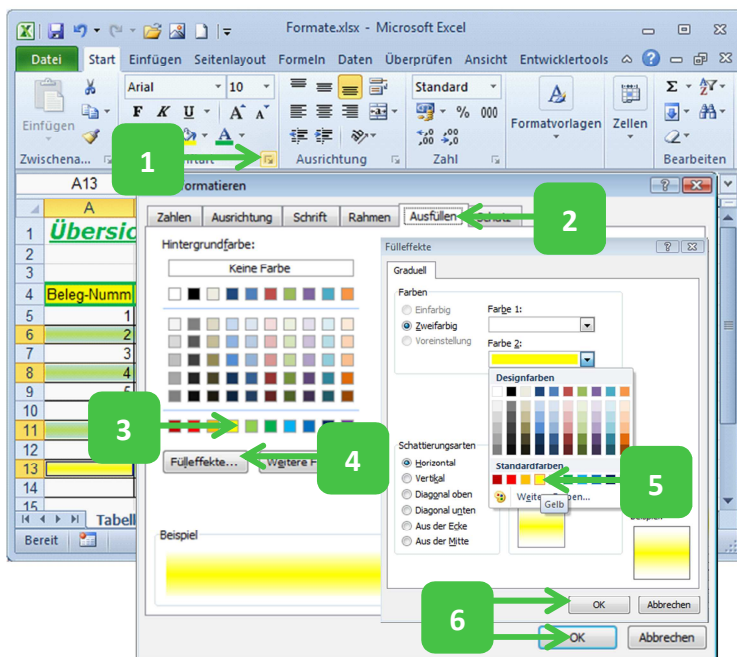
Formate.xlsx - Microsoft Excel

Datei Start Einfügen Seitenlayout Formeln Daten Überprüfen Ansicht Entwicklertools

Einfügen
Zwischena...
Arial 10
F K U
A A
Ausrichtung
Standard
% 000
Zahl
Formatvorlagen
Zellen
Bearbeiten

A13
A
1 Übersic
2
3
4 Beleg-Numm
5 1
6 2
7 3
8 4
9 5
10
11
12
13
14
15
Tabell
Bereit

1
2
3
4
5
6

Zellen formatieren
Zahlen Ausrichtung Schrift Rahmen Ausfüllen Schutz
Hintergrundfarbe:
Keine Farbe
Fülleffekte... Weitere F
Beispiel

Fülleffekte
Graduell
Farben
Einfarbig
Zweifarbig
Voreinstellung
Farbe 1:
Farbe 2:
Designfarben
Standardfarben
Weitere Farben...
Gelb
Schattierungsarten
Horizontal
Vertikal
Diagonal oben
Diagonal unten
Aus der Ecke
Aus der Mitte
Beispiel
OK Abbrechen

OK Abbrechen